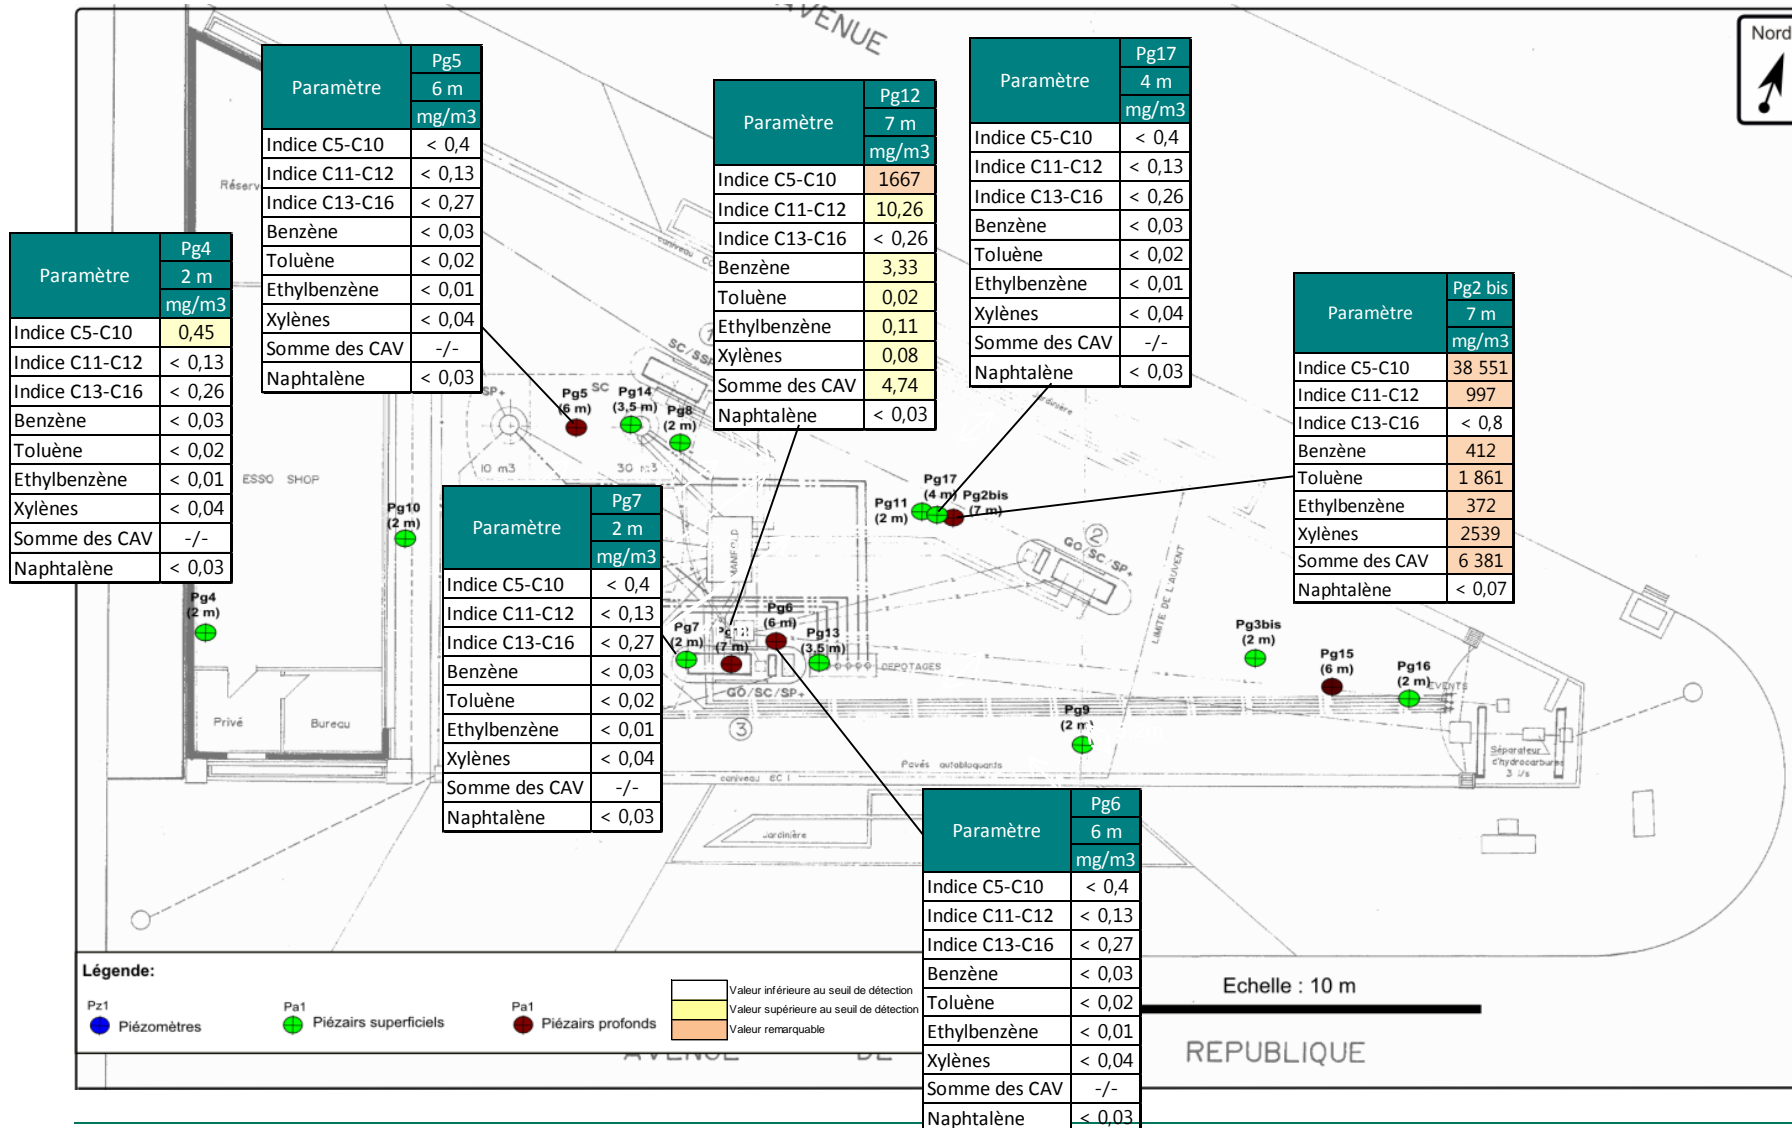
AVENUE

Nord

| Paramètre | Pg5 |
|---|---|
| | 6 m |
| | mg/m3 |
| Indice C5-C10 | < 0,4 |
| Indice C11-C12 | < 0,13 |
| Indice C13-C16 | < 0,27 |
| Benzène | < 0,03 |
| Toluène | < 0,02 |
| Ethylbenzène | < 0,01 |
| Xylènes | < 0,04 |
| Somme des CAV | -/- |
| Naphtalène | < 0,03 |

| Paramètre | Pg12 |
|---|---|
| | 7 m |
| | mg/m3 |
| Indice C5-C10 | 1667 |
| Indice C11-C12 | 10,26 |
| Indice C13-C16 | < 0,26 |
| Benzène | 3,33 |
| Toluène | 0,02 |
| Ethylbenzène | 0,11 |
| Xylènes | 0,08 |
| Somme des CAV | 4,74 |
| Naphtalène | < 0,03 |

| Paramètre | Pg17 |
|---|---|
| | 4 m |
| | mg/m3 |
| Indice C5-C10 | < 0,4 |
| Indice C11-C12 | < 0,13 |
| Indice C13-C16 | < 0,26 |
| Benzène | < 0,03 |
| Toluène | < 0,02 |
| Ethylbenzène | < 0,01 |
| Xylènes | < 0,04 |
| Somme des CAV | -/- |
| Naphtalène | < 0,03 |

| Paramètre | Pg4 |
|---|---|
| | 2 m |
| | mg/m3 |
| Indice C5-C10 | 0,45 |
| Indice C11-C12 | < 0,13 |
| Indice C13-C16 | < 0,26 |
| Benzène | < 0,03 |
| Toluène | < 0,02 |
| Ethylbenzène | < 0,01 |
| Xylènes | < 0,04 |
| Somme des CAV | -/- |
| Naphtalène | < 0,03 |

| Paramètre | Pg2 bis |
|---|---|
| | 7 m |
| | mg/m3 |
| Indice C5-C10 | 38 551 |
| Indice C11-C12 | 997 |
| Indice C13-C16 | < 0,8 |
| Benzène | 412 |
| Toluène | 1 861 |
| Ethylbenzène | 372 |
| Xylènes | 2539 |
| Somme des CAV | 6 381 |
| Naphtalène | < 0,07 |

| Paramètre | Pg7 |
|---|---|
| | 2 m |
| | mg/m3 |
| Indice C5-C10 | < 0,4 |
| Indice C11-C12 | < 0,13 |
| Indice C13-C16 | < 0,27 |
| Benzène | < 0,03 |
| Toluène | < 0,02 |
| Ethylbenzène | < 0,01 |
| Xylènes | < 0,04 |
| Somme des CAV | -/- |
| Naphtalène | < 0,03 |

| Paramètre | Pg6 |
|---|---|
| | 6 m |
| | mg/m3 |
| Indice C5-C10 | < 0,4 |
| Indice C11-C12 | < 0,13 |
| Indice C13-C16 | < 0,27 |
| Benzène | < 0,03 |
| Toluène | < 0,02 |
| Ethylbenzène | < 0,01 |
| Xylènes | < 0,04 |
| Somme des CAV | -/- |
| Naphtalène | < 0,03 |

Réserve
Pg5 (6 m) SC Pg14 (3,5 m) Pg8 (2 m)
SP+ 10 m3 30 m3 SC/SSP
ESSO SHOP
Pg10 (2 m)
Pg17 (4 m) Pg2bis (7 m) Pg11 (2 m)
GO/SC/SP+ 2
LIMITE DE L'AUVENT
Pg4 (2 m)
Pg7 (2 m) Pg12 (7 m) Pg6 (6 m) Pg13 (3,5 m) DEPOTAGES
GO/SC/SP+ 3
Pg3bis (2 m) Pg15 (6 m) Pg16 (2 m) EVENTS
Pg9 (2 m)
Privé Bureau
Pavés autobloquants
caniveau EC
Jardinière
Séparateur d'hydrocarbures 3 l/s

Légende:
Pz1 Piézomètres
Pa1 Piézairs superficiels
Pa1 Piézairs profonds
Valeur inférieure au seuil de détection
Valeur supérieure au seuil de détection
Valeur remarquable

Echelle : 10 m

AVENUE DE REPUBLIQUE